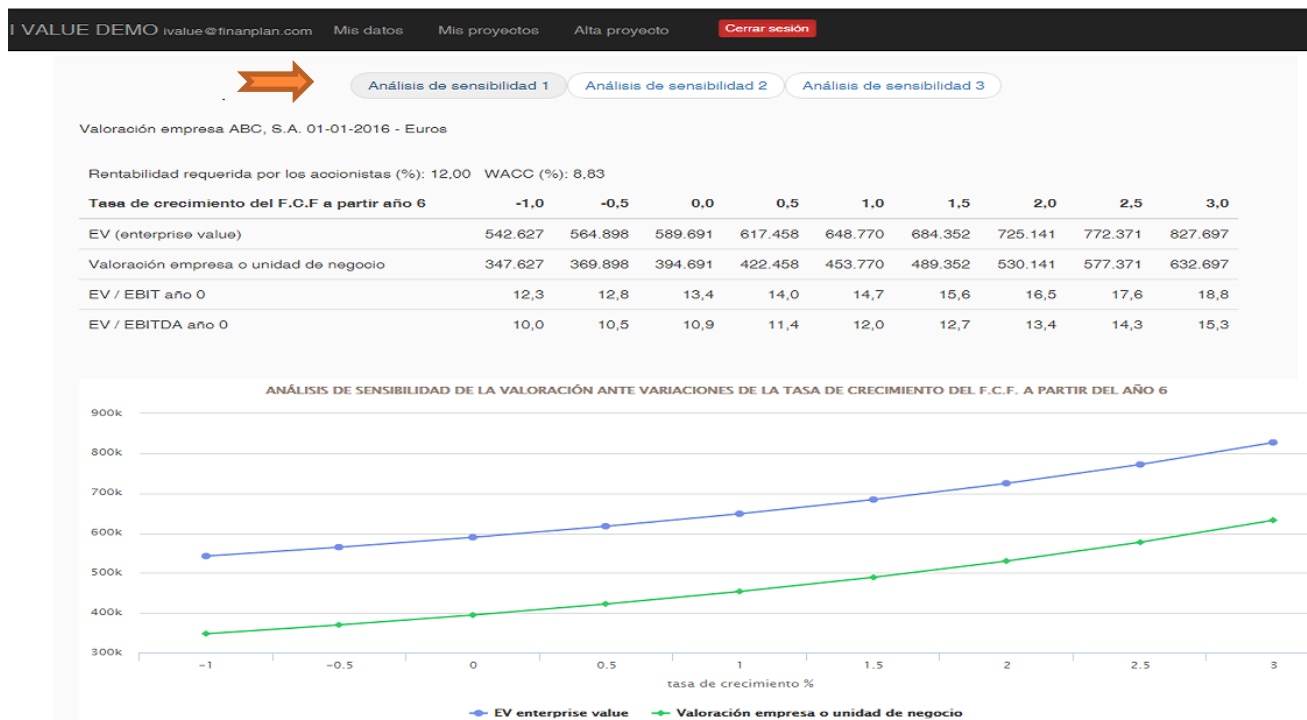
I VALUE DEMO ivalue@finanplan.com Mis datos Mis proyectos Alta proyecto Cerrar sesión

Análisis de sensibilidad 1 Análisis de sensibilidad 2 Análisis de sensibilidad 3

Valoración empresa ABC, S.A. 01-01-2016 - Euros

Rentabilidad requerida por los accionistas (%): 12,00 WACC (%): 8,83

| Tasa de crecimiento del F.C.F a partir año 6 | -1,0 | -0,5 | 0,0 | 0,5 | 1,0 | 1,5 | 2,0 | 2,5 | 3,0 |
|---|---|---|---|---|---|---|---|---|---|
| EV (enterprise value) | 542.627 | 564.898 | 589.691 | 617.458 | 648.770 | 684.352 | 725.141 | 772.371 | 827.697 |
| Valoración empresa o unidad de negocio | 347.627 | 369.898 | 394.691 | 422.458 | 453.770 | 489.352 | 530.141 | 577.371 | 632.697 |
| EV / EBIT año 0 | 12,3 | 12,8 | 13,4 | 14,0 | 14,7 | 15,6 | 16,5 | 17,6 | 18,8 |
| EV / EBITDA año 0 | 10,0 | 10,5 | 10,9 | 11,4 | 12,0 | 12,7 | 13,4 | 14,3 | 15,3 |

ANÁLISIS DE SENSIBILIDAD DE LA VALORACIÓN ANTE VARIACIONES DE LA TASA DE CRECIMIENTO DEL F.C.F. A PARTIR DEL AÑO 6

900k
800k
700k
600k
500k
400k
300k

−1 −0.5 0 0.5 1 1.5 2 2.5 3

tasa de crecimiento %

EV enterprise value Valoración empresa o unidad de negocio